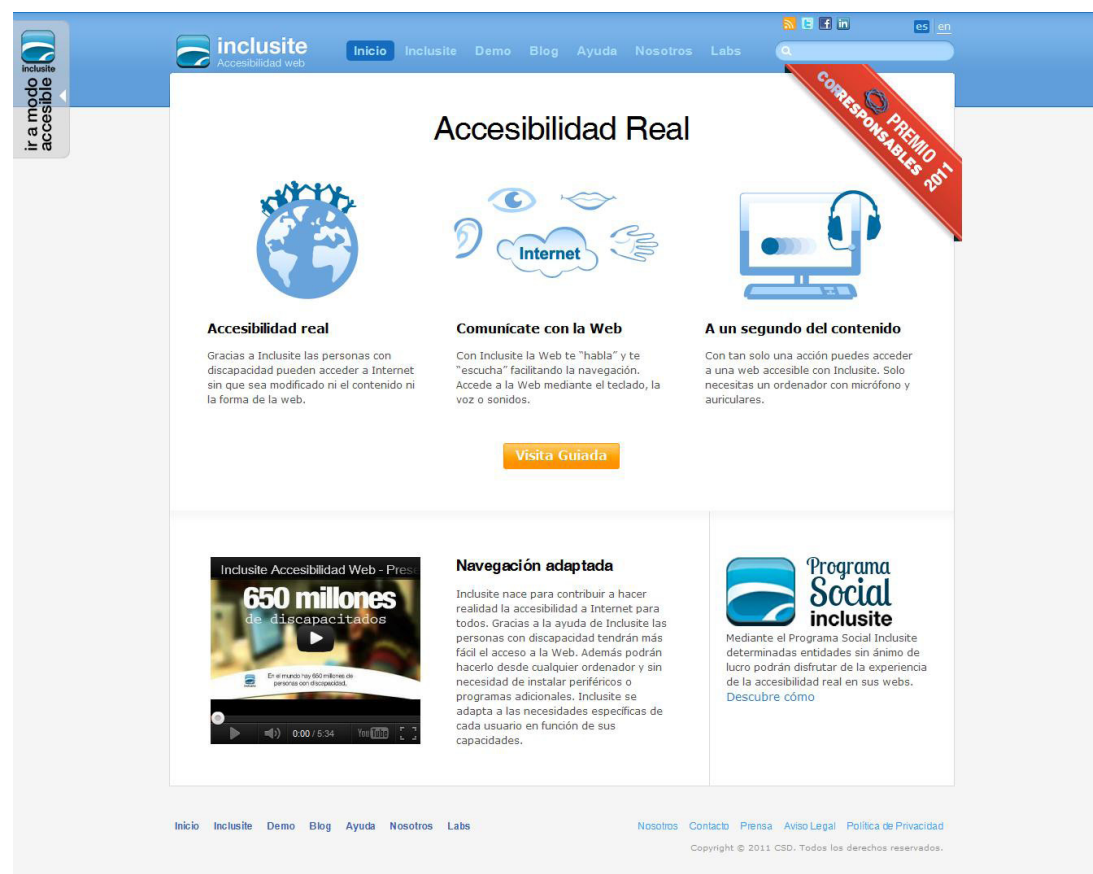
inclusite
ir a modo accesible

inclusite
Accesibilidad web

Inicio Inclusite Demo Blog Ayuda Nosotros Labs

es en

PREMIO CORRESPONSABLES 2011

Accesibilidad Real

Internet

Accesibilidad real

Gracias a Inclusite las personas con discapacidad pueden acceder a Internet sin que sea modificado ni el contenido ni la forma de la web.

Comunícate con la Web

Con Inclusite la Web te "habla" y te "escucha" facilitando la navegación. Accede a la Web mediante el teclado, la voz o sonidos.

A un segundo del contenido

Con tan solo una acción puedes acceder a una web accesible con Inclusite. Solo necesitas un ordenador con micrófono y auriculares.

Visita Guiada

Inclusite Accesibilidad Web - Pres
650 millones
de discapacitados
En el mundo hay 650 millones de personas con discapacidad.
0:00 / 5:34 YouTube

Navegación adaptada

Inclusite nace para contribuir a hacer realidad la accesibilidad a Internet para todos. Gracias a la ayuda de Inclusite las personas con discapacidad tendrán más fácil el acceso a la Web. Además podrán hacerlo desde cualquier ordenador y sin necesidad de instalar periféricos o programas adicionales. Inclusite se adapta a las necesidades específicas de cada usuario en función de sus capacidades.

Programa Social inclusite

Mediante el Programa Social Inclusite determinadas entidades sin ánimo de lucro podrán disfrutar de la experiencia de la accesibilidad real en sus webs.
Descubre cómo

Inicio Inclusite Demo Blog Ayuda Nosotros Labs

Nosotros Contacto Prensa Aviso Legal Política de Privacidad

Copyright © 2011 CSD. Todos los derechos reservados.